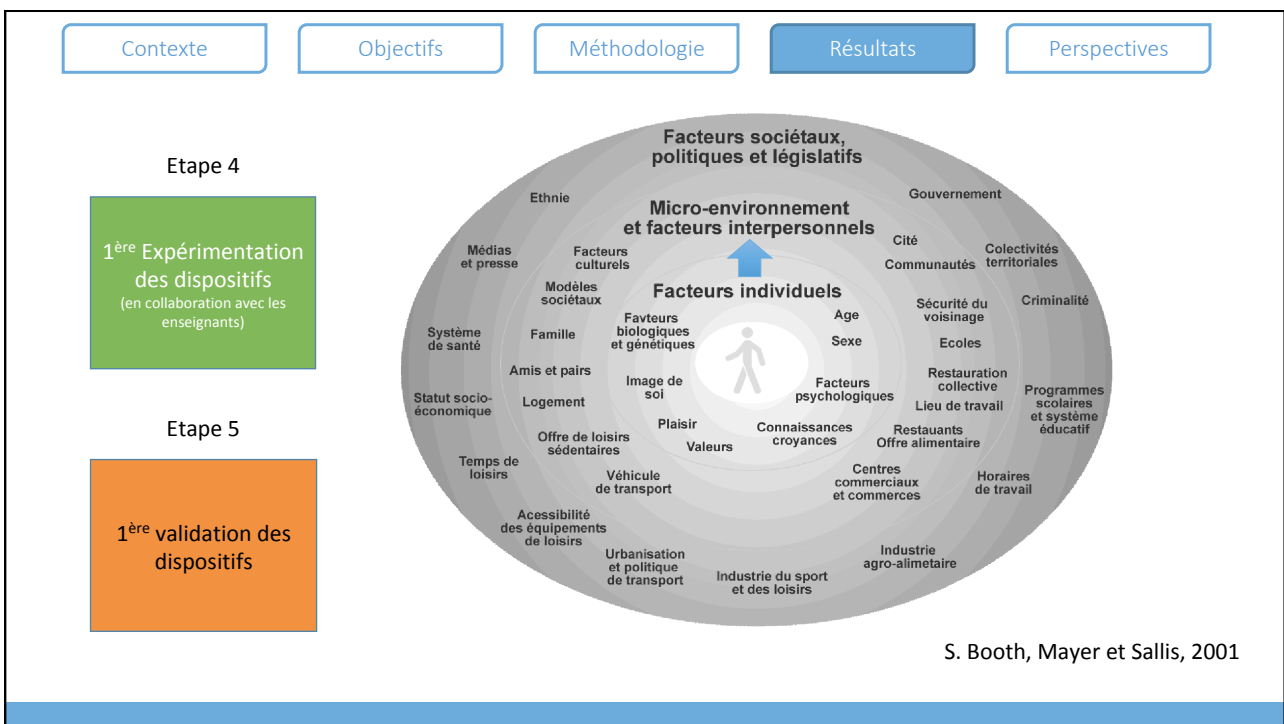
Contexte

Objectifs

Méthodologie

Résultats

Perspectives

Etape 4

1$^{\text{ère}}$ Expérimentation des dispositifs
(en collaboration avec les enseignants)

Etape 5

1$^{\text{ère}}$ validation des dispositifs

Facteurs sociétaux, politiques et législatifs

Ethnie

Gouvernement

Micro-environnement et facteurs interpersonnels

Médias et presse

Facteurs culturels

Cité

Communautés

Collectivités territoriales

Modèles sociétaux

Facteurs individuels

Criminalité

Favteurs biologiques et génétiques

Age

Sécurité du voisinage

Système de santé

Famille

Sexe

Ecoles

Amis et pairs

Image de soi

Facteurs psychologiques

Restauration collective

Statut socio-économique

Logement

Lieu de travail

Programmes scolaires et système éducatif

Plaisir

Connaissances croyances

Restaurants

Offre alimentaire

Offre de loisirs sédentaires

Valeurs

Temps de loisirs

Véhicule de transport

Centres commerciaux et commerces

Horaires de travail

Acessibilité des équipements de loisirs

Urbanisation et politique de transport

Industrie du sport et des loisirs

Industrie agro-alimetaire

S. Booth, Mayer et Sallis, 2001